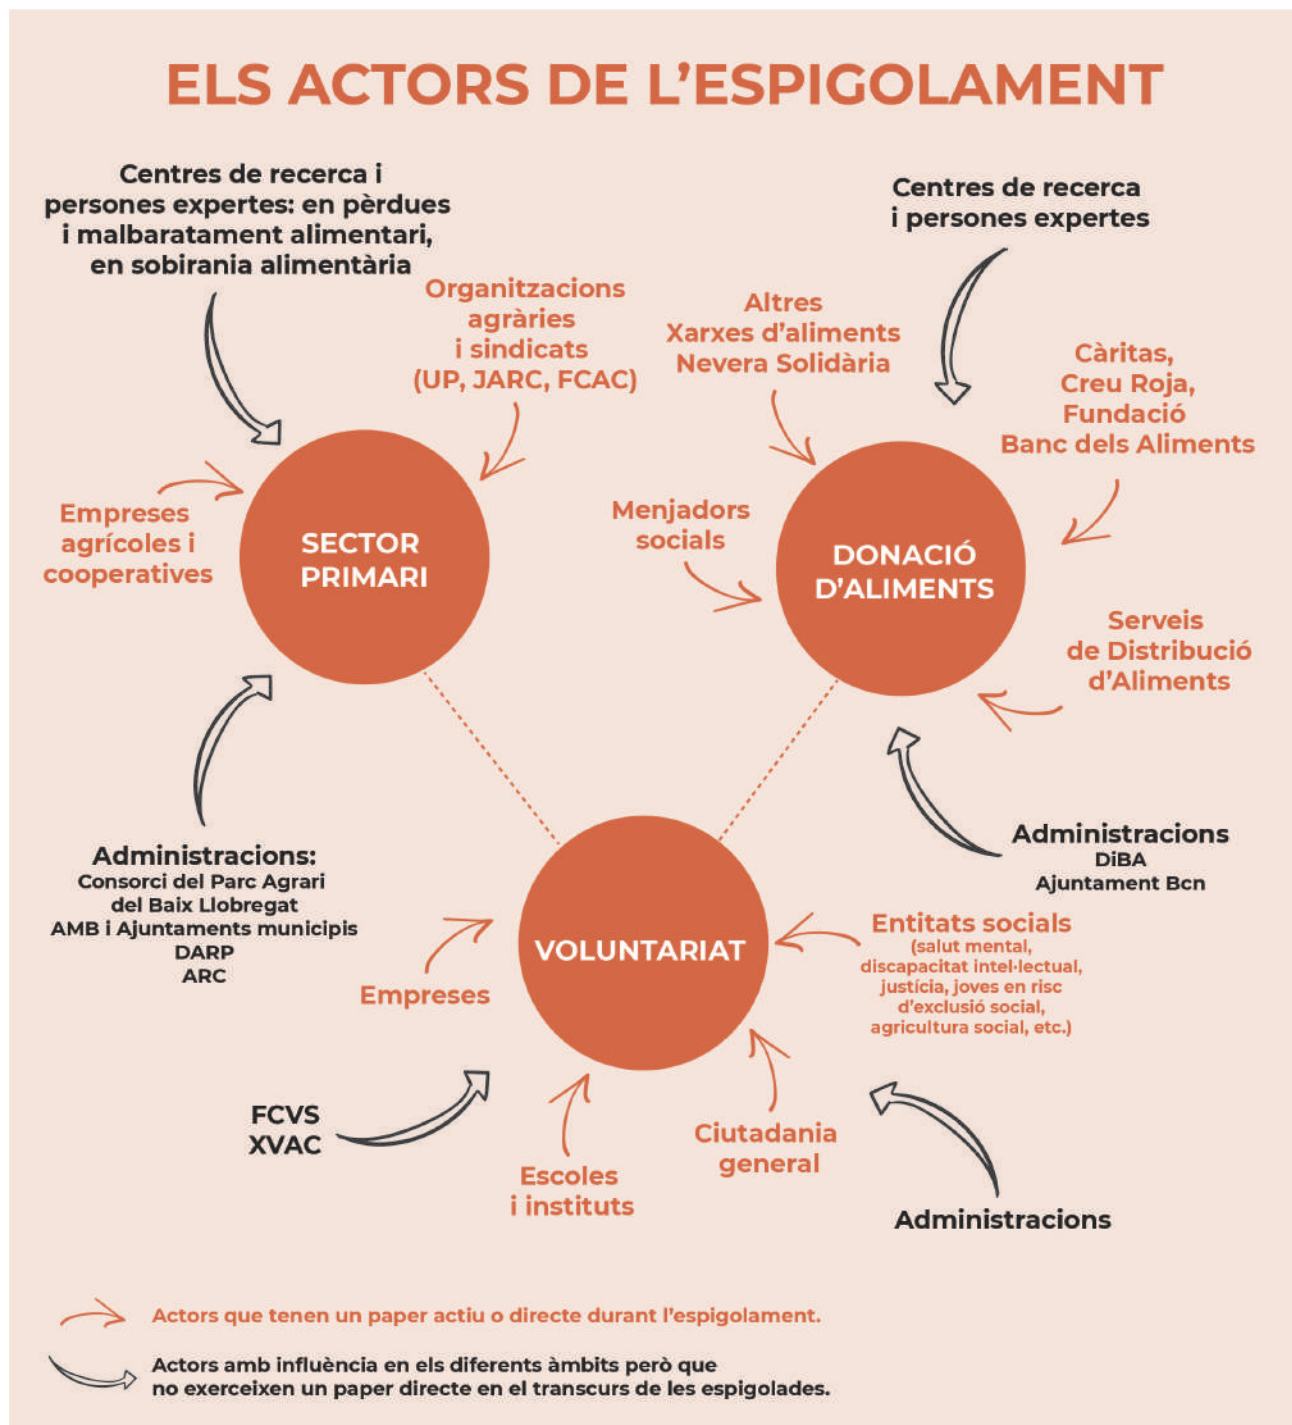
ELS ACTORS DE L'ESPIGOLAMENT

Centres de recerca i persones expertes: en pèrdues i malbaratament alimentari, en sobirania alimentària

Organitzacions agràries i sindicats (UP, JARC, FCAC)

Empreses agrícoles i cooperatives

SECTOR PRIMARI

Administracions:
Consorci del Parc Agrari del Baix Llobregat
AMB i Ajuntaments municipis
DARP
ARC

Centres de recerca i persones expertes

Altres Xarxes d'aliments Nevera Solidària

Càritas, Creu Roja, Fundació Banc dels Aliments

Menjadors socials

DONACIÓ D'ALIMENTS

Serveis de Distribució d'Aliments

Administracions
DiBA
Ajuntament Bcn

VOLUNTARIAT

Empreses

Entitats socials
(salut mental, discapacitat intel·lectual, justícia, joves en risc d'exclusió social, agricultura social, etc.)

FCVS
XVAC

Escoles i instituts

Ciutadania general

Administracions

Actors que tenen un paper actiu o directe durant l'espigolament.

Actors amb influència en els diferents àmbits però que no exerceixen un paper directe en el transcurs de les espigolades.